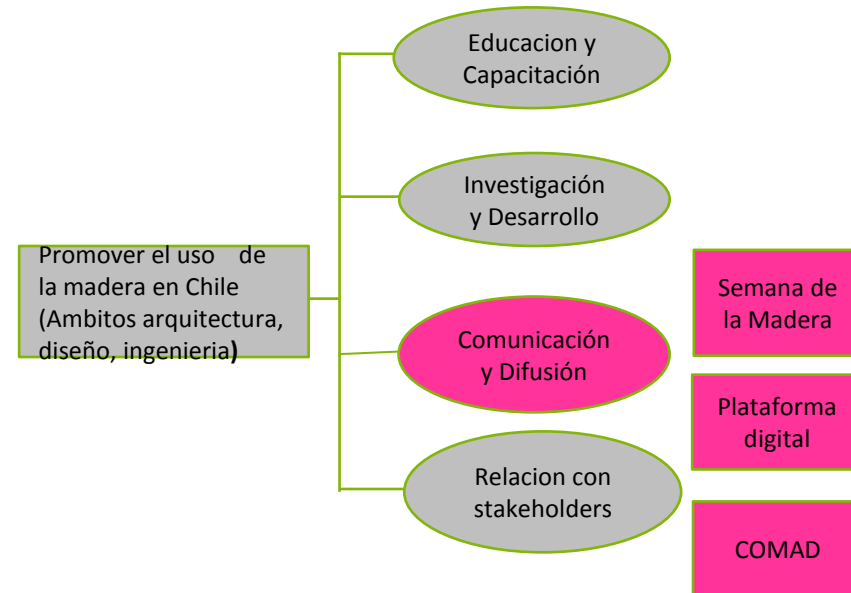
Promover el uso de la madera en Chile (Ambitos arquitectura, diseño, ingenieria)

Educacion y Capacitación

Investigación y Desarrollo

Comunicación y Difusión

Relacion con stakeholders

Semana de la Madera

Plataforma digital

COMAD